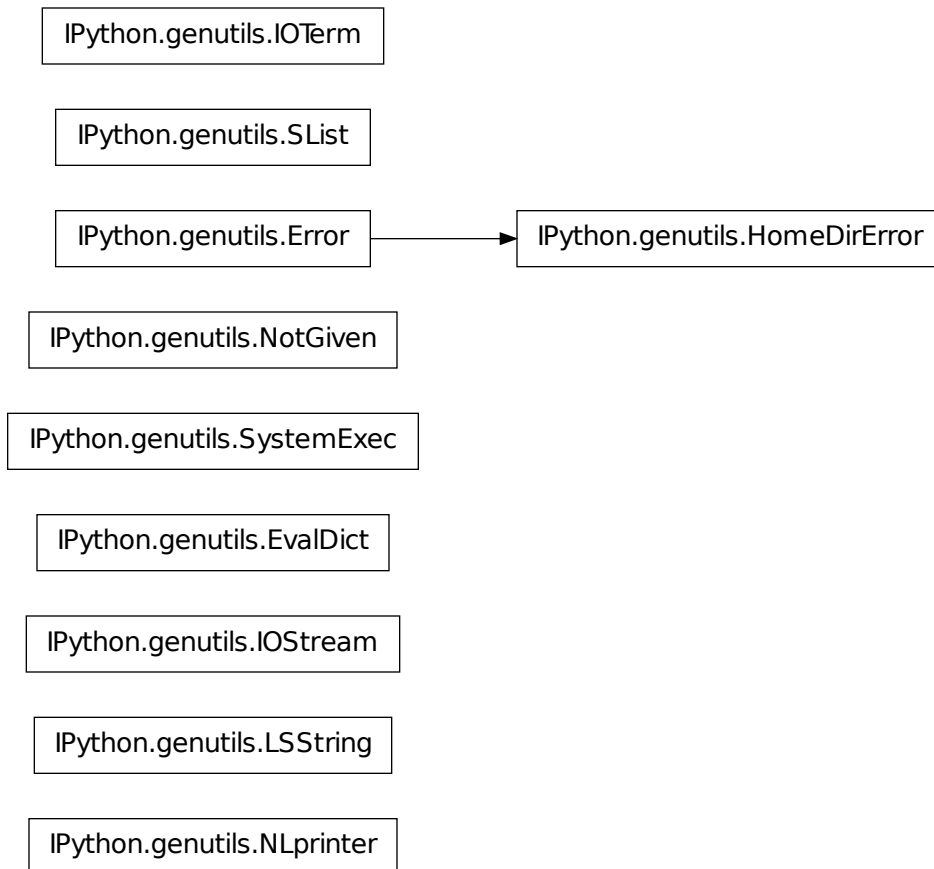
IPython.genutils.IOTerm

IPython.genutils.SList

IPython.genutils.Error

IPython.genutils.HomeDirError

IPython.genutils.NotGiven

IPython.genutils.SystemExec

IPython.genutils.EvalDict

IPython.genutils.IOStream

IPython.genutils.LSString

IPython.genutils.NLprinter